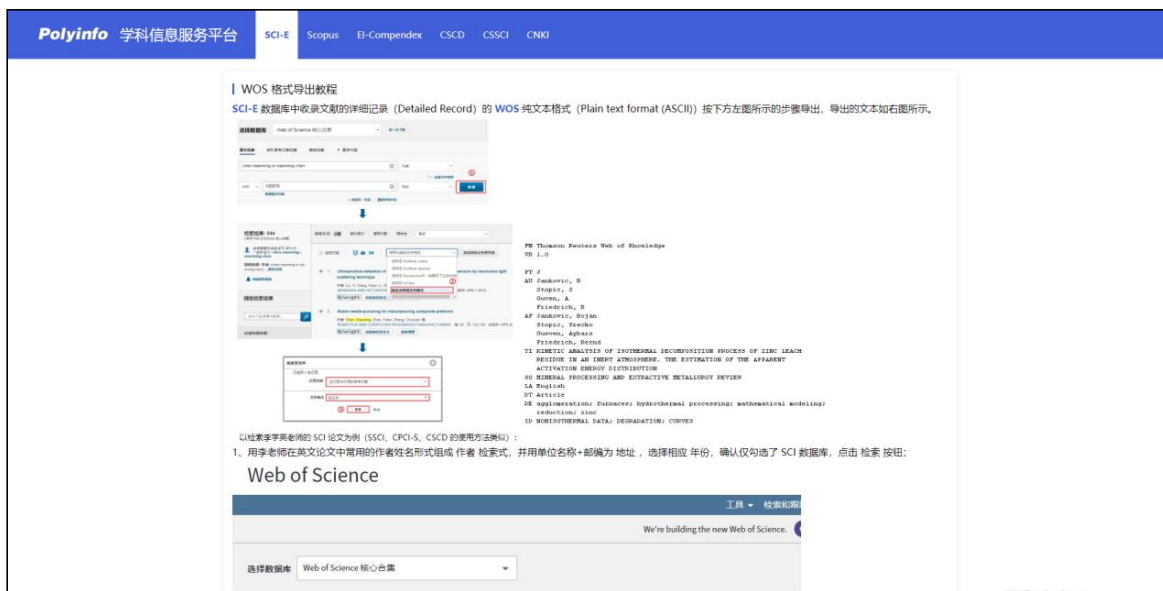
Polyinfo 学科信息服务平台 SCI-E Scopus EI-Compendex CSCD CSSCI CNKI

WOS 格式导出教程

SCI-E 数据库中收录文献的详细记录（Detailed Record）的 WOS 纯文本格式（Plain text format (ASCII)）按下方左图所示的步骤导出，导出的文本如右图所示。

选择数据库 Web of Science 核心合集

①

②

③

FN Thomson Reuters Web of Knowledge
VR 1.0

PT J
AU Jankovic, B
Stopic, S
Gueven, A
Friedrich, B
AF Jankovic, Bojan
Stopic, Srecko
Gueven, Aybars
Friedrich, Bernd
TI KINETIC ANALYSIS OF ISOTHERMAL DECOMPOSITION PROCESS OF ZINC LEACH RESIDUE IN AN INERT ATMOSPHERE. THE ESTIMATION OF THE APPARENT ACTIVATION ENERGY DISTRIBUTION
SO MINERAL PROCESSING AND EXTRACTIVE METALLURGY REVIEW
LA English
DT Article
DE agglomeration; furnaces; hydrothermal processing; mathematical modeling; reduction; zinc
ID NONISOTHERMAL DATA; DEGRADATION; CURVES

以检索李学英老师的 SCI 论文为例（SSCI、CPCI-S、CSCD 的使用方法类似）：

1、用李老师在英文论文中常用的作者姓名形式组成 作者 检索式，并用单位名称+邮编为 地址，选择相应 年份，确认仅勾选了 SCI 数据库，点击 检索 按钮；

Web of Science

工具 ▾ 检索和跟踪

We're building the new Web of Science.

选择数据库 Web of Science 核心合集